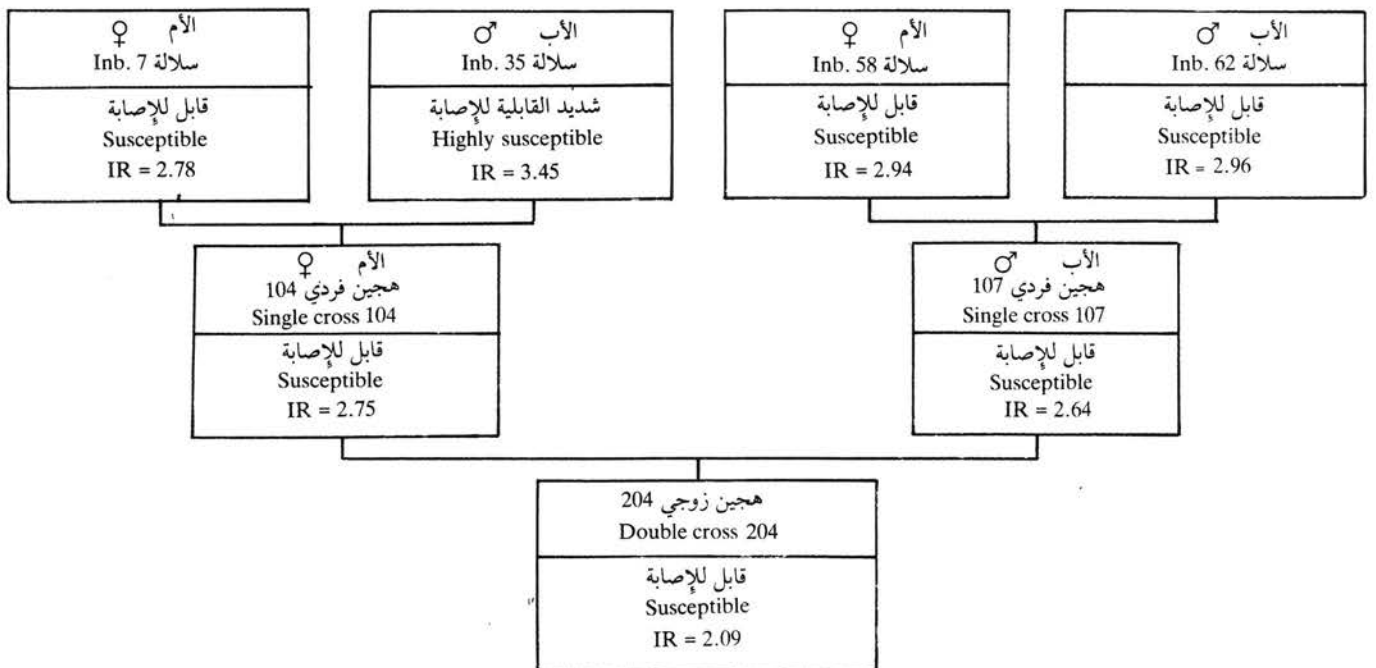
الأم ♀
سلالة Inb. 7

قابل للإصابة
Susceptible
IR = 2.78

الأب ♂
سلالة Inb. 35

شديد القابلية للإصابة
Highly susceptible
IR = 3.45

الأم ♀
سلالة Inb. 58

قابل للإصابة
Susceptible
IR = 2.94

الأب ♂
سلالة Inb. 62

قابل للإصابة
Susceptible
IR = 2.96

الأم ♀
هجين فردي 104
Single cross 104

قابل للإصابة
Susceptible
IR = 2.75

الأب ♂
هجين فردي 107
Single cross 107

قابل للإصابة
Susceptible
IR = 2.64

هجين زوجي 204
Double cross 204

قابل للإصابة
Susceptible
IR = 2.09